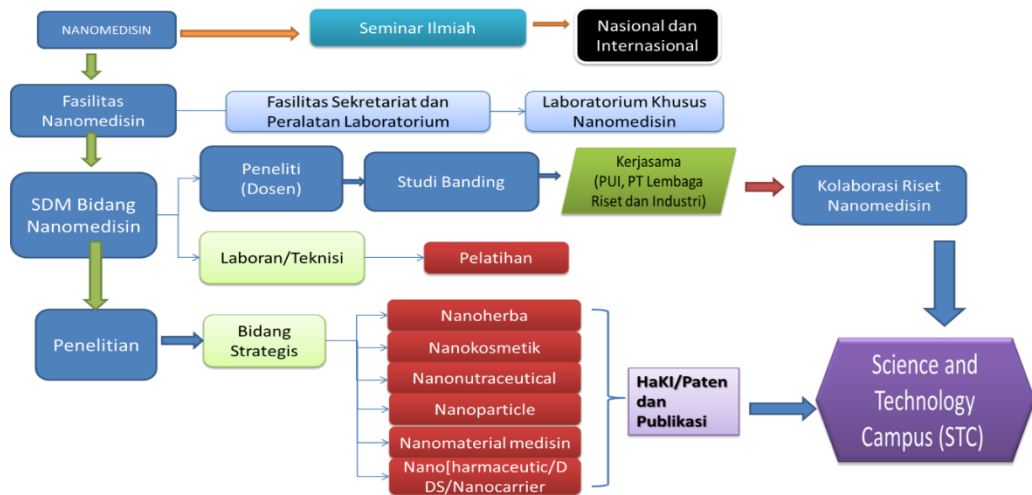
NANOMEDISIN

Seminar Ilmiah

Nasional dan Internasional

Fasilitas Nanomedisin

Fasilitas Sekretariat dan Peralatan Laboratorium

Laboratorium Khusus Nanomedisin

SDM Bidang Nanomedisin

Peneliti (Dosen)

Studi Banding

Kerjasama (PUI, PT Lembaga Riset dan Industri)

Kolaborasi Riset Nanomedisin

Laboran/Teknisi

Pelatihan

Penelitian

Bidang Strategis

Nanoherba

Nanokosmetik

Nanonutraceutical

Nanoparticle

Nanomaterial medisin

Nano[harmaceutic/DDS/Nanocarrier

HaKI/Paten dan Publikasi

Science and Technology Campus (STC)